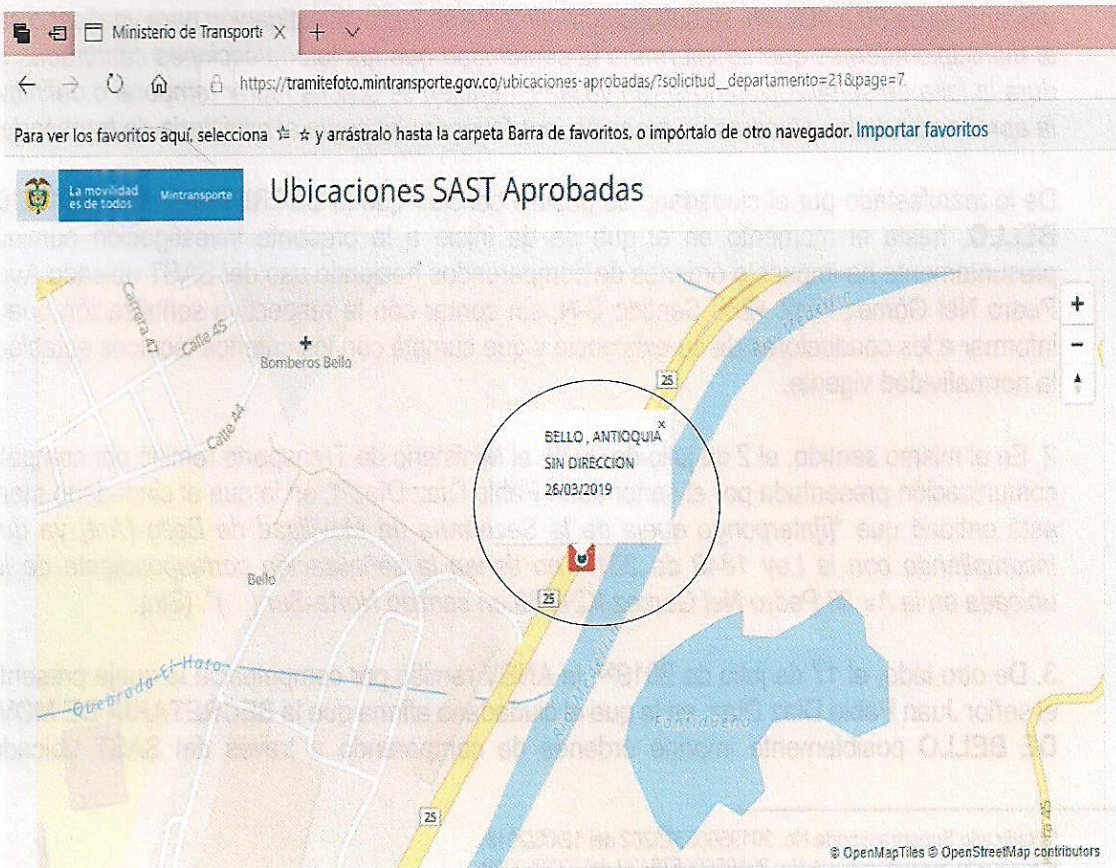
Ministerio de Transport ×   +   ∨

https://tramitefoto.mintransporte.gov.co/ubicaciones-aprobadas/?solicitud__departamento=21&page=7

Para ver los favoritos aquí, selecciona ☆ y arrástralo hasta la carpeta Barra de favoritos, o impórtalo de otro navegador. Importar favoritos

La movilidad es de todos   Mintransporte

Ubicaciones SAST Aprobadas

Carrera 47

Calle 45

Bomberos Bello

Calle 44

Río Medellín

25

BELLO , ANTIOQUIA
SIN DIRECCION
26/03/2019

×

Bello

25

Quebrada El Hato

Autopista Medellín

25

+
−

© OpenMapTiles © OpenStreetMap contributors